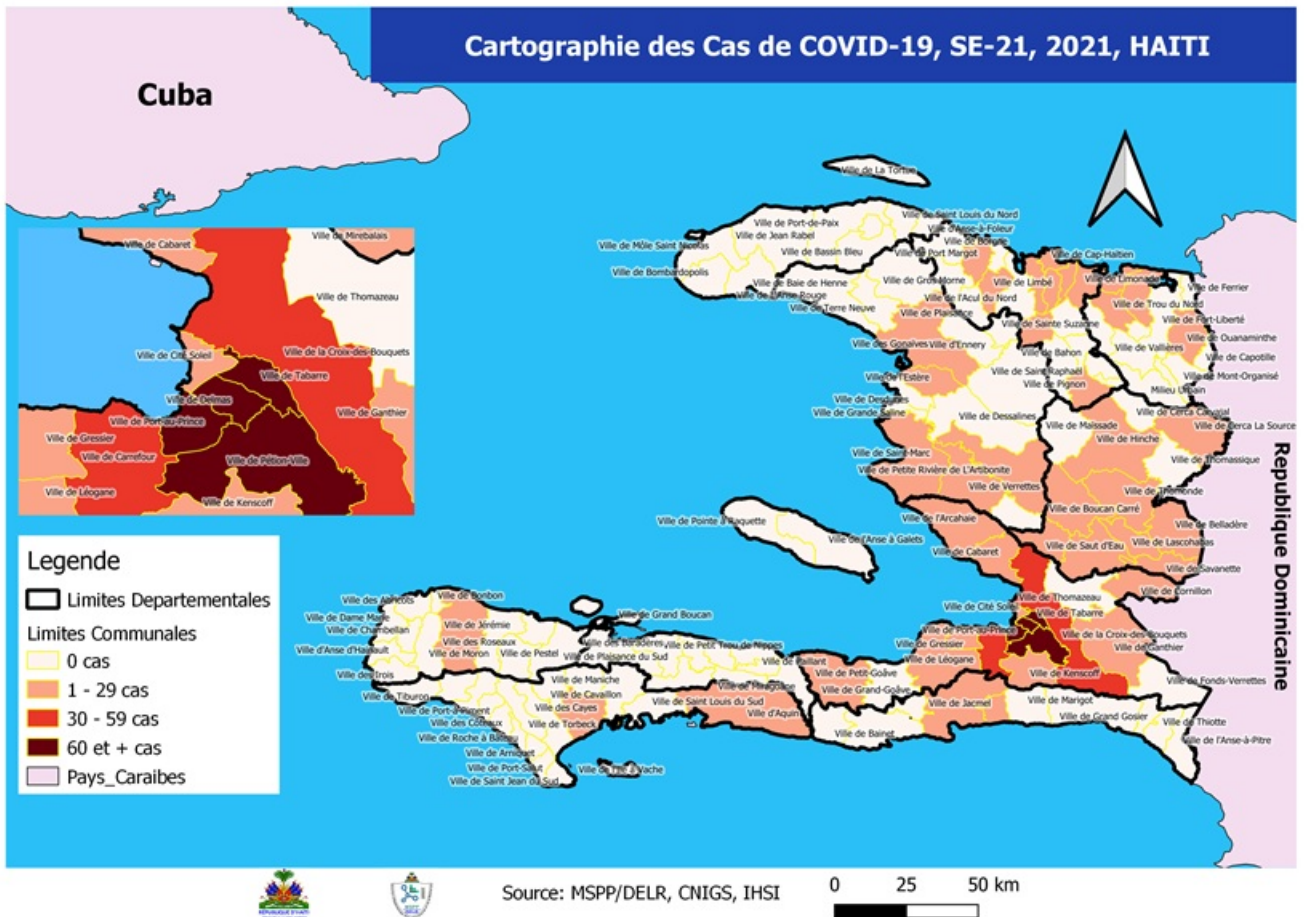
Cartographie des Cas de COVID-19, SE-21, 2021, HAITI

Cuba

Ville de Cabaret
Ville de Mirebalais
Ville de Thomazeau
Ville de Cité Soleil
Ville de la Croix-des-Bouquets
Ville de Tabarre
Ville de Delmas
Ville de Port-au-Prince
Ville de Ganthier
Ville de Gressier
Ville de Carrefour
Ville de Pétion-Ville
Ville de Léogane
Ville de Kenscoff

Ville de La Tortue
Ville de Port-de-Paix
Ville de Saint Louis du Nord
Ville d'Anse-à-Foleur
Ville de Jean Rabel
Ville de Môle Saint Nicolas
Ville de Borgne
Ville de Port Margot
Ville de Bassin Bleu
Ville de Bombardopolis
Ville de Cap-Haïtien
Ville de Limonade
Ville de Baie de Henne
Ville de Gros Morne
Ville de Limbé
Ville de Ferrier
Ville de l'Anse Rouge
Ville de l'Acul du Nord
Ville de Trou du Nord
Ville de Terre Neuve
Ville de Plaisance
Ville de Fort-Liberté
Ville de Sainte Suzanne
Ville de Ouanaminthe
Ville des Gonaïves
Ville d'Ennery
Ville de Vallières
Ville de Bahon
Ville de Capotille
Ville de Saint Raphaël
Ville de Mont-Organisé
Ville de l'Estère
Ville de Pignon
Millieu Urbain
Ville de Desdunes
Ville de Grande Saline
Ville de Dessalines
Ville de Cerca Carvajal
Ville de Maïssade
Ville de Cerca La Source
Ville de Hinche
Ville de Saint-Marc
Ville de Thomassique
Ville de Petite Rivière de L'Artibonite
Ville de Verrettes
Ville de Thomonde
Ville de Boucan Carré
Ville de Pointe à Raquette
Ville de l'Arcahaie
Ville de Belladère
Ville de l'Anse à Galets
Ville de Lascahobas
Ville de Cabaret
Ville de Saut d'Eau
Ville de Savanette
Ville de Cornillon
Ville de Thomazeau
Ville de Cité Soleil
Ville de Tabarre
Ville de Port-au-Prince
Ville de la Croix-des-Bouquets
Ville de Ganthier
Ville de Gressier
Ville de Léogane
Ville de Kenscoff
Ville de Fonds-Verrettes
Ville des Abricots
Ville de Bonbon
Ville de Grand Boucan
Ville de Dame Marie
Ville de Jérémie
Ville de Chambellan
Ville des Roseaux
Ville des Baradères
Ville de Petit Trou de Nippes
Ville d'Anse d'Hainault
Ville de Moron
Ville de Pestel
Ville de Plaisance du Sud
Ville de Paillant
Ville des Irois
Ville de Manîche
Ville de Miragoâne
Ville de Petit-Goâve
Ville de Grand-Goâve
Ville de Tiburon
Ville de Cavaillon
Ville de Port-à-Piment
Ville des Cayes
Ville de Saint Louis du Sud
Ville d'Aquin
Ville de Jacmel
Ville de Marigot
Ville des Coteaux
Ville de Torbeck
Ville de Roche à Bateau
Ville de Bainet
Ville de Grand Gosier
Ville de Thiotte
Ville de Arniquet
Ville de l'Anse-à-Pitre
Ville de Port-Salut
Ville de l'Ile à Vache
Ville de Saint Jean du Sud

Republique Dominicaine

Legende
Limites Departementales
Limites Communales
0 cas
1 - 29 cas
30 - 59 cas
60 et + cas
Pays_Caraibes

Source: MSPP/DELR, CNIGS, IHSI
0 25 50 km